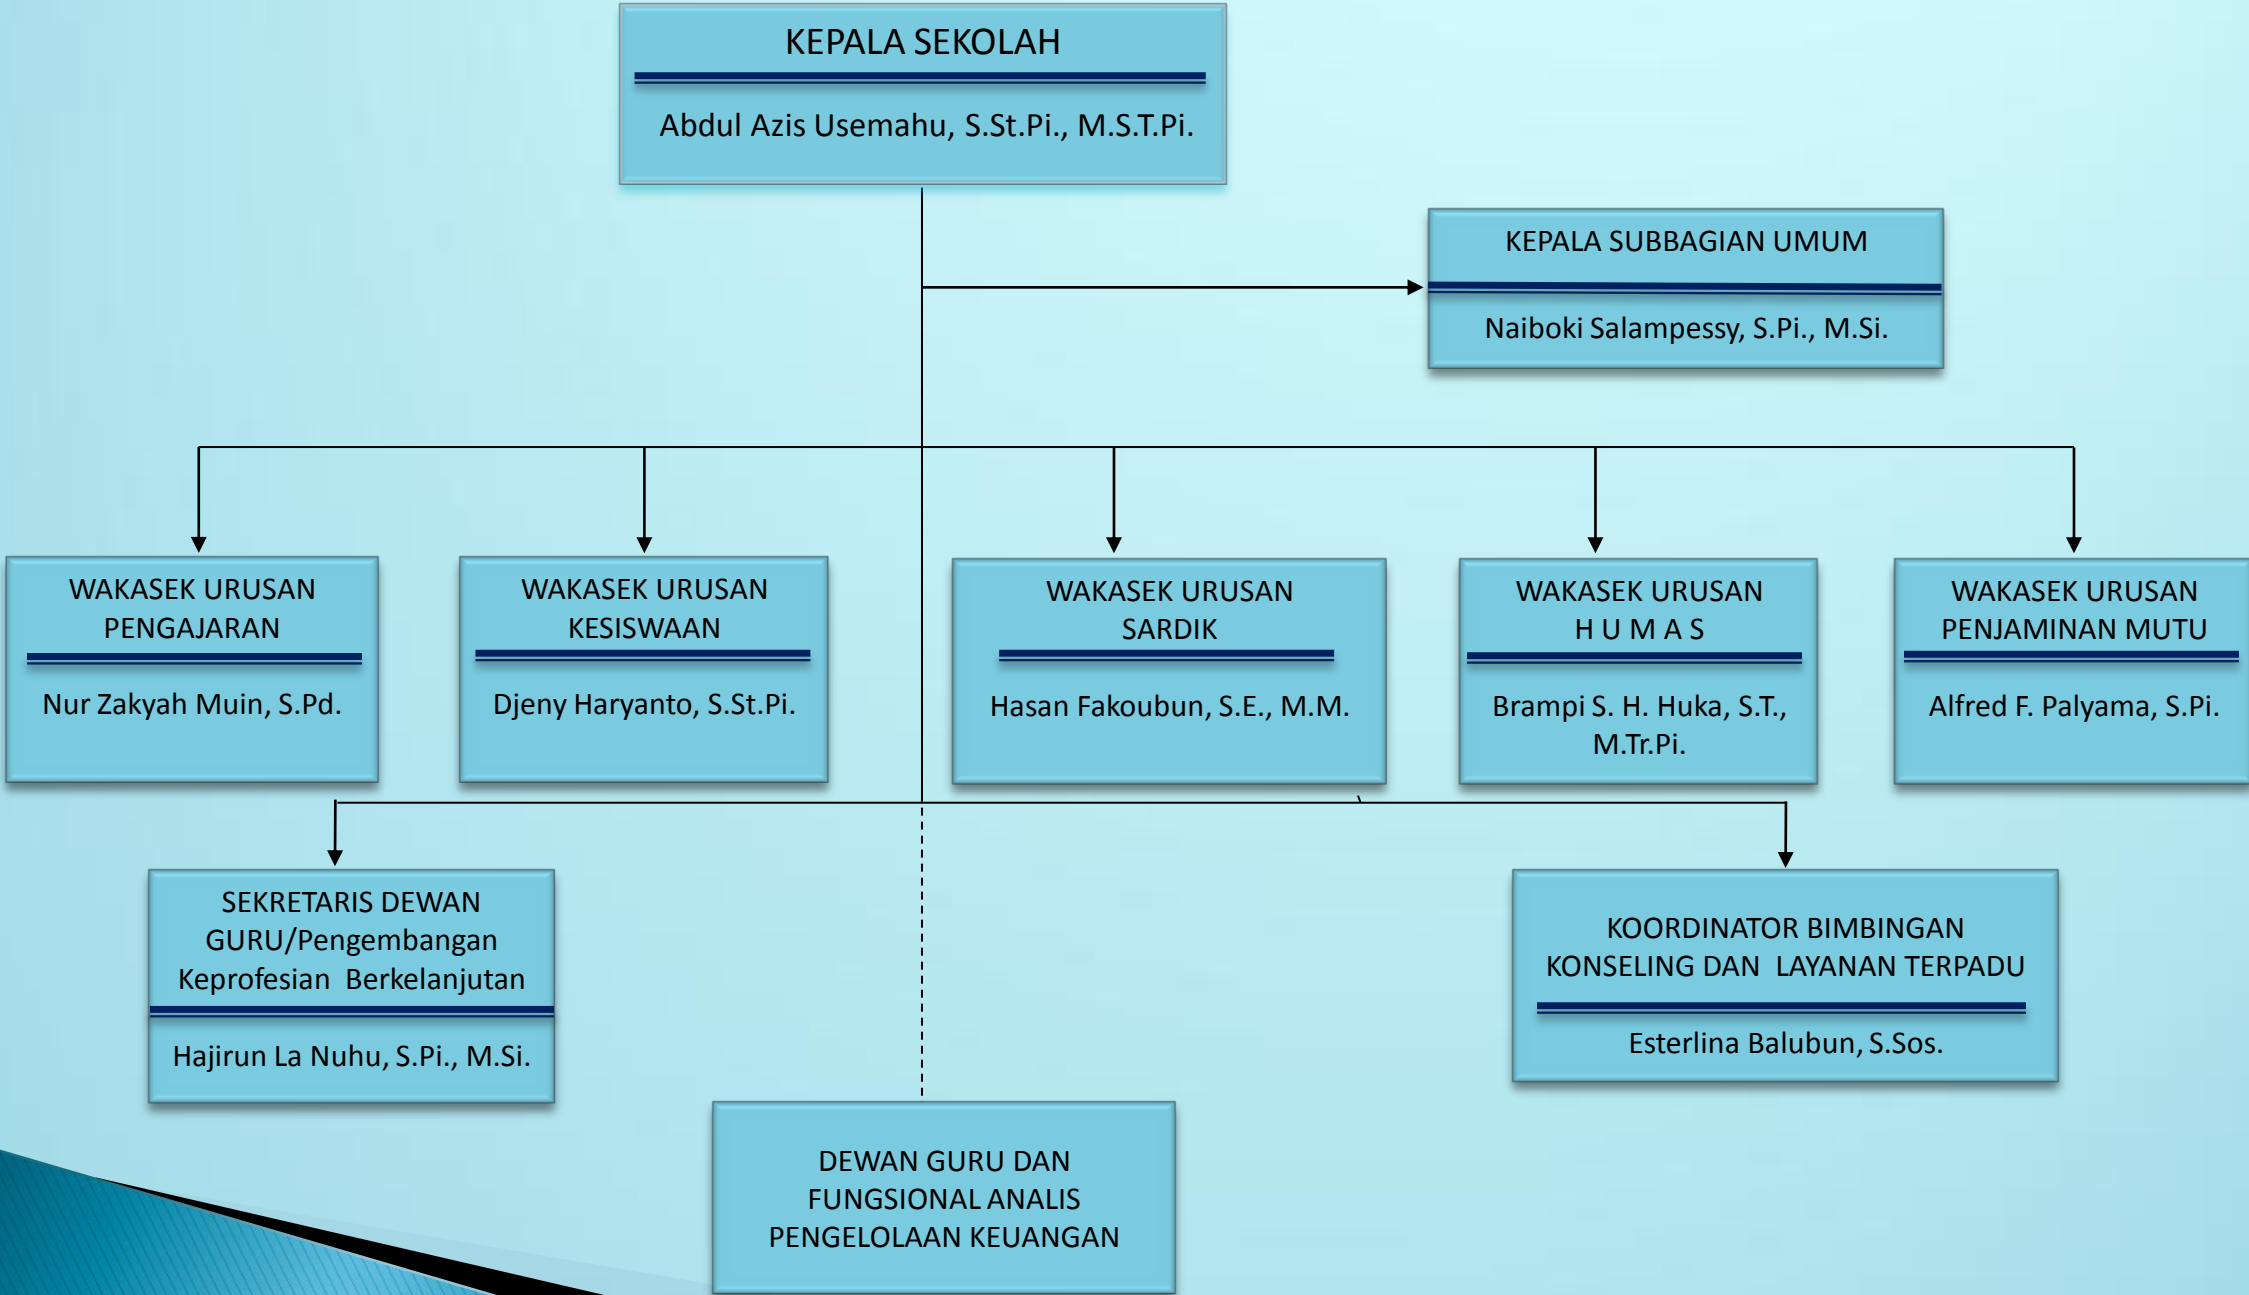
KEPALA SEKOLAH

Abdul Azis Usemahu, S.St.Pi., M.S.T.Pi.

KEPALA SUBBAGIAN UMUM

Naiboki Salampessy, S.Pi., M.Si.

WAKASEK URUSAN PENGAJARAN

Nur Zakyah Muin, S.Pd.

WAKASEK URUSAN KESISWAAN

Djeny Haryanto, S.St.Pi.

WAKASEK URUSAN SARDIK

Hasan Fakoubun, S.E., M.M.

WAKASEK URUSAN H U M A S

Brampi S. H. Huka, S.T., M.Tr.Pi.

WAKASEK URUSAN PENJAMINAN MUTU

Alfred F. Palyama, S.Pi.

SEKRETARIS DEWAN GURU/Pengembangan Keprofesian Berkelanjutan

Hajirun La Nuhu, S.Pi., M.Si.

KOORDINATOR BIMBINGAN KONSELING DAN LAYANAN TERPADU

Esterlina Balubun, S.Sos.

DEWAN GURU DAN FUNGSIONAL ANALIS PENGELOLAAN KEUANGAN